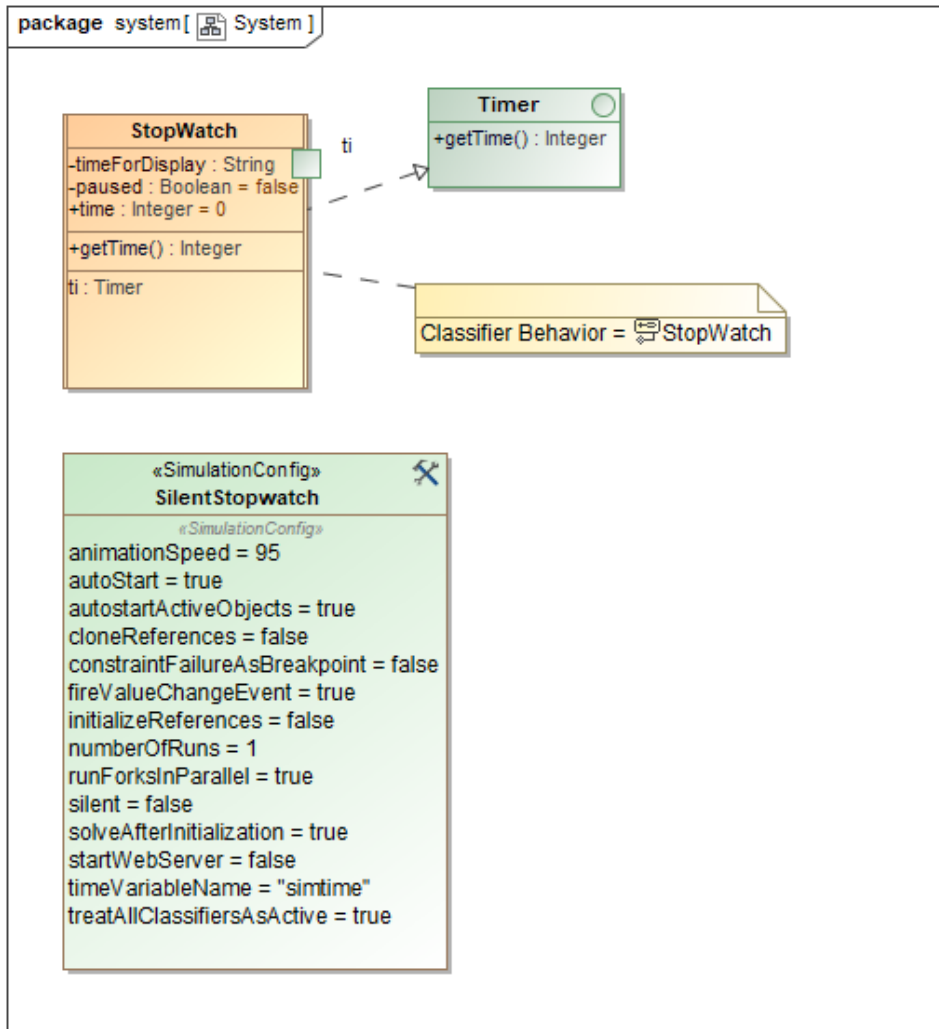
package system[ System ]

StopWatch
-timeForDisplay : String
-paused : Boolean = false
+time : Integer = 0
+getTime() : Integer
ti : Timer

ti

Timer
+getTime() : Integer

Classifier Behavior = StopWatch

«SimulationConfig»
SilentStopwatch
«SimulationConfig»
animationSpeed = 95
autoStart = true
autostartActiveObjects = true
cloneReferences = false
constraintFailureAsBreakpoint = false
fireValueChangeEvent = true
initializeReferences = false
numberOfRuns = 1
runForksInParallel = true
silent = false
solveAfterInitialization = true
startWebServer = false
timeVariableName = "simtime"
treatAllClassifiersAsActive = true